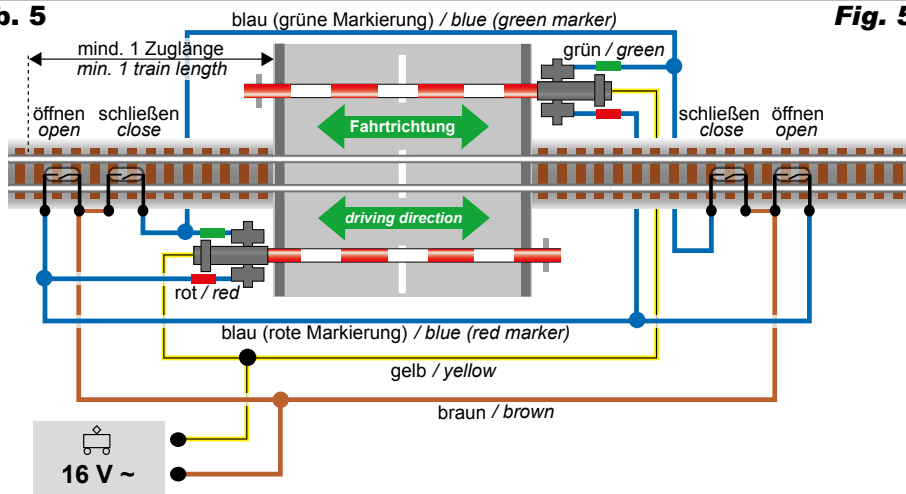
b. 5

Fig. 5

blau (grüne Markierung) / blue (green marker)

mind. 1 Zuglänge
min. 1 train length

grün / green

öffnen
open

schließen
close

Fahrtrichtung

schließen
close

öffnen
open

driving direction

rot / red

blau (rote Markierung) / blue (red marker)

gelb / yellow

braun / brown

16 V ~